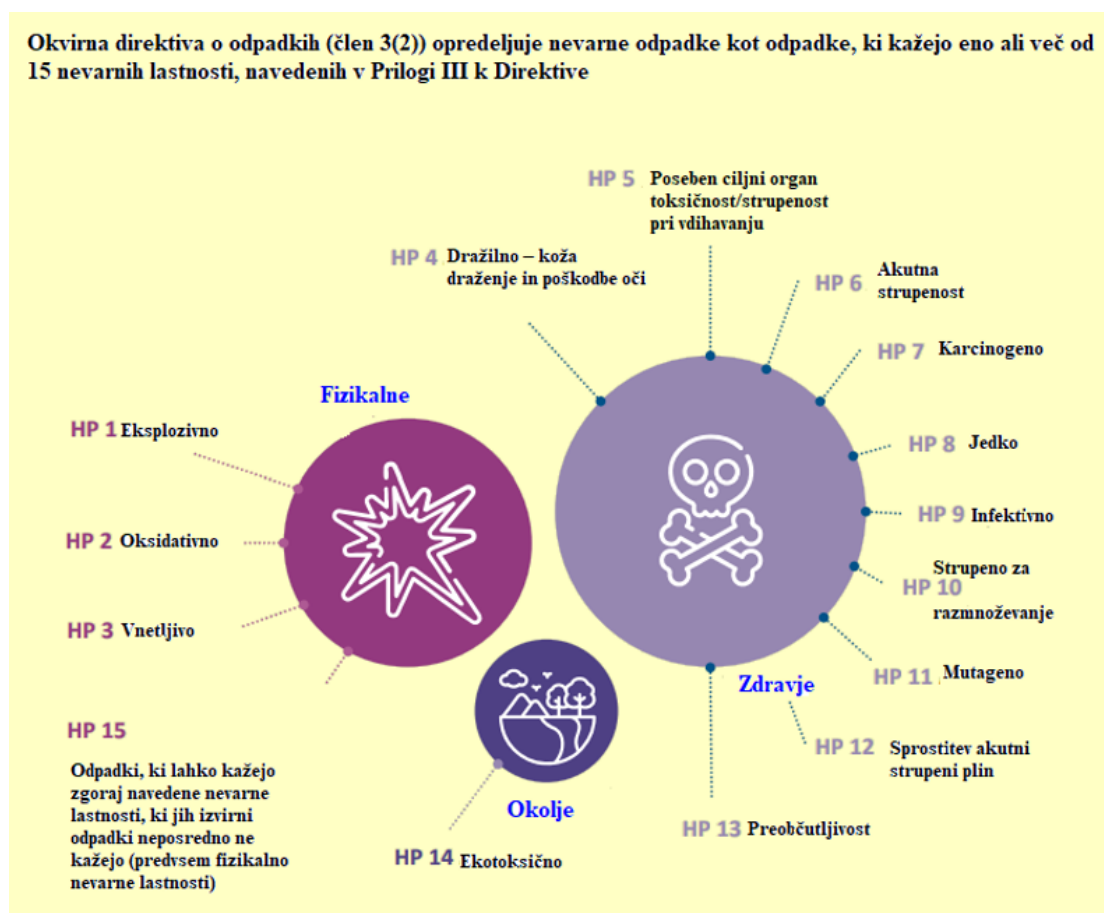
Okvirna direktiva o odpadkih (člen 3(2)) opredeljuje nevarne odpadke kot odpadke, ki kažejo eno ali več od 15 nevarnih lastnosti, navedenih v Prilogi III k Direktive

HP 5 Poseben ciljni organ toksičnost/strupenost pri vdihavanju

HP 4 Dražilno – koža draženje in poškodbe oči

HP 6 Akutna strupenost

HP 7 Karcinogeno

Fizikalne

HP 1 Eksplozivno

HP 8 Jedko

HP 9 Infektivno

HP 2 Oksidativno

HP 10 Strupeno za razmnoževanje

HP 3 Vnetljivo

HP 11 Mutageno

Zdravje

HP 15

HP 12 Sprostitev akutni strupeni plin

Odpadki, ki lahko kažejo zgoraj navedene nevarne lastnosti, ki jih izvirni odpadki neposredno ne kažejo (predvsem fizikalno nevarne lastnosti)

Okolje

HP 13 Preobčutljivost

HP 14 Ekotoksično